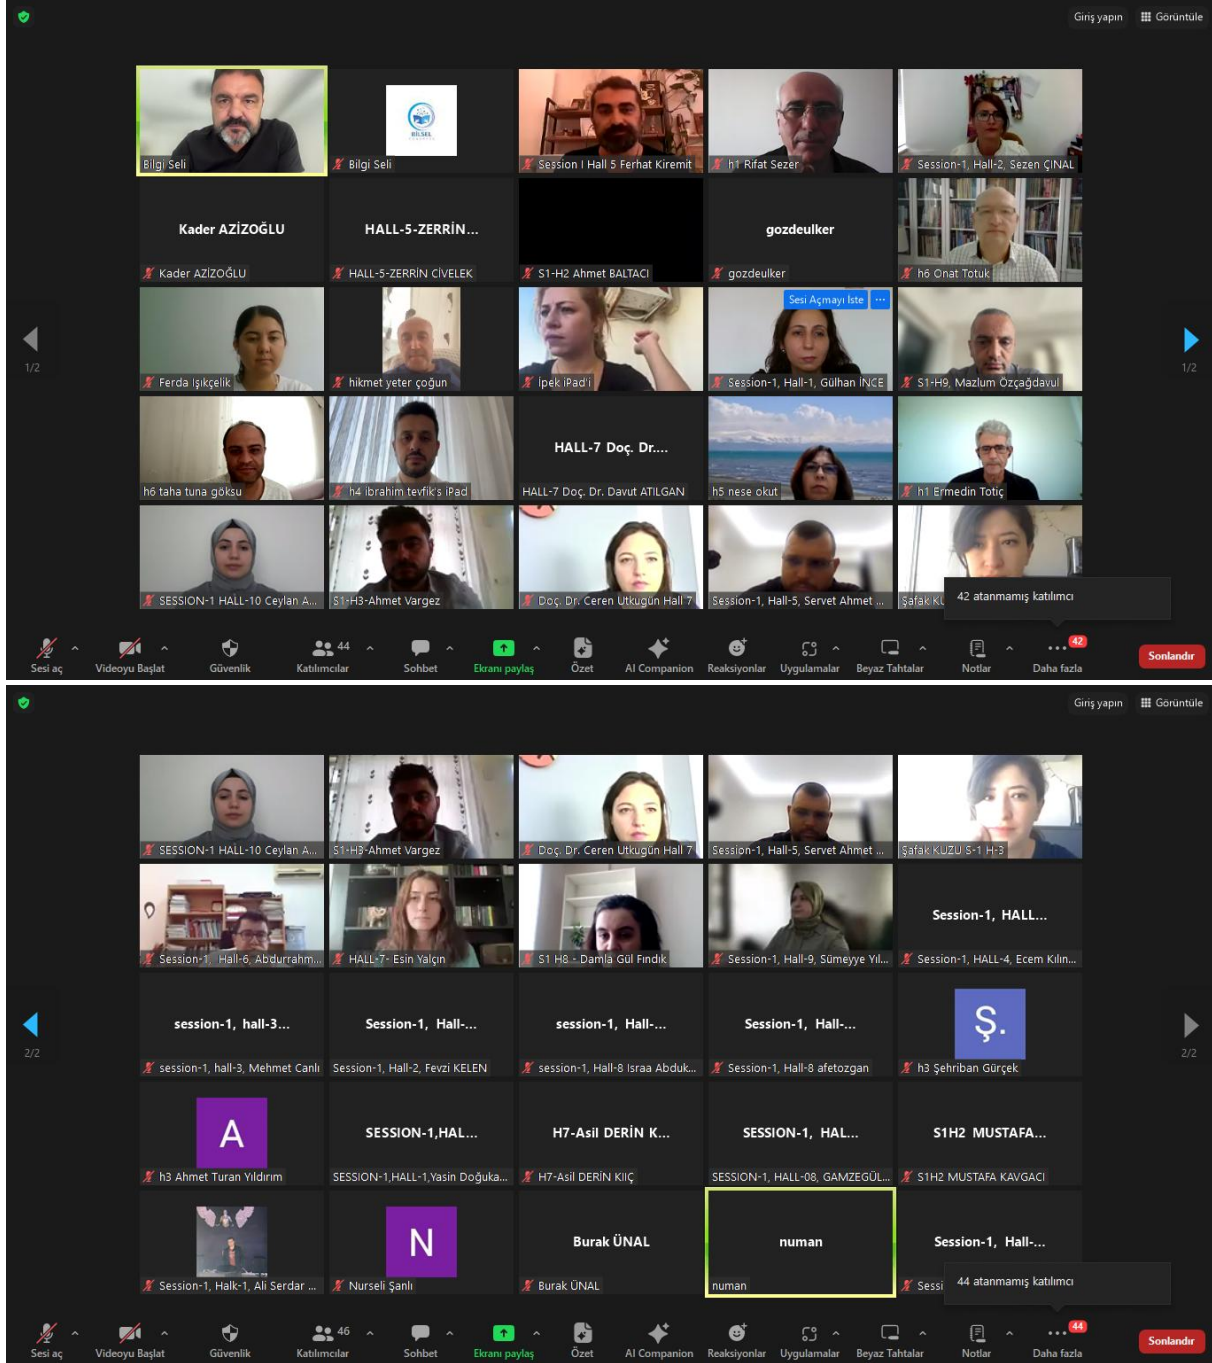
Giriş yapın Görüntüle

Bilgi Seli
BİLSEL
Bilgi Seli
Session I Hall 5 Ferhat Kiremit
h1 Rifat Sezer
Session-1, Hall-2, Sezen ÇINAL

Kader AZİZOĞLU
Kader AZİZOĞLU
HALL-5-ZERRİN...
HALL-5-ZERRİN CİVELEK
S1-H2 Ahmet BALTACI
gozdeulker
gozdeulker
h6 Onat Totuk

Ferda Işıkçelik
hikmet yeter çoğun
İpek iPad'i
Sesi Açmayı İste
Session-1, Hall-1, Gülhan İNCE
S1-H9, Mazlum Özçağdavul

h6 taha tuna göksu
h4 ibrahim tevfik's iPad
HALL-7 Doç. Dr....
HALL-7 Doç. Dr. Davut ATILGAN
h5 nese okut
h1 Ermedin Totiç

SESSION-1 HALL-10 Ceylan A...
S1-H3-Ahmet Vargez
Doç. Dr. Ceren Utkugün Hall 7
Session-1, Hall-5, Servet Ahmet ...
Şafak KU
42 atanmamış katılımcı

1/2
1/2

Sesi aç
Videoyu Başlat
Güvenlik
44 Katılımcılar
Sohbet
Ekranı paylaş
Özet
AI Companion
Reaksiyonlar
Uygulamalar
Beyaz Tahtalar
Notlar
42 Daha fazla
Sonlandır

Giriş yapın Görüntüle

SESSION-1 HALL-10 Ceylan A...
S1-H3-Ahmet Vargez
Doç. Dr. Ceren Utkugün Hall 7
Session-1, Hall-5, Servet Ahmet ...
Şafak KUZU S-1 H-3

Session-1, Hall-6, Abdurrahm...
HALL-7- Esin Yalçın
S1 H8 - Damla Gül Fındık
Session-1, Hall-9, Sümeyye Yıl...
Session-1, HALL...
Session-1, HALL-4, Ecem Kılın...

session-1, hall-3...
session-1, hall-3, Mehmet Canlı
Session-1, Hall-...
Session-1, Hall-2, Fevzi KELEN
session-1, Hall-...
session-1, Hall-8 Israa Abduk...
Session-1, Hall-...
Session-1, Hall-8 afetozgan
Ş.
h3 Şehriban Gürçek

A
h3 Ahmet Turan Yıldırım
SESSION-1,HAL...
SESSION-1,HALL-1,Yasin Doğuka...
H7-Asil DERİN K...
H7-Asil DERİN KIIÇ
SESSION-1, HAL...
SESSION-1, HALL-08, GAMZEGÜL...
S1H2 MUSTAFA...
S1H2 MUSTAFA KAVGACI

Session-1, Halk-1, Ali Serdar ...
N
Nurseli Şanlı
Burak ÜNAL
Burak ÜNAL
numan
numan
Session-1, Hall-...
Sessi
44 atanmamış katılımcı

2/2
2/2

Sesi aç
Videoyu Başlat
Güvenlik
46 Katılımcılar
Sohbet
Ekranı paylaş
Özet
AI Companion
Reaksiyonlar
Uygulamalar
Beyaz Tahtalar
Notlar
44 Daha fazla
Sonlandır